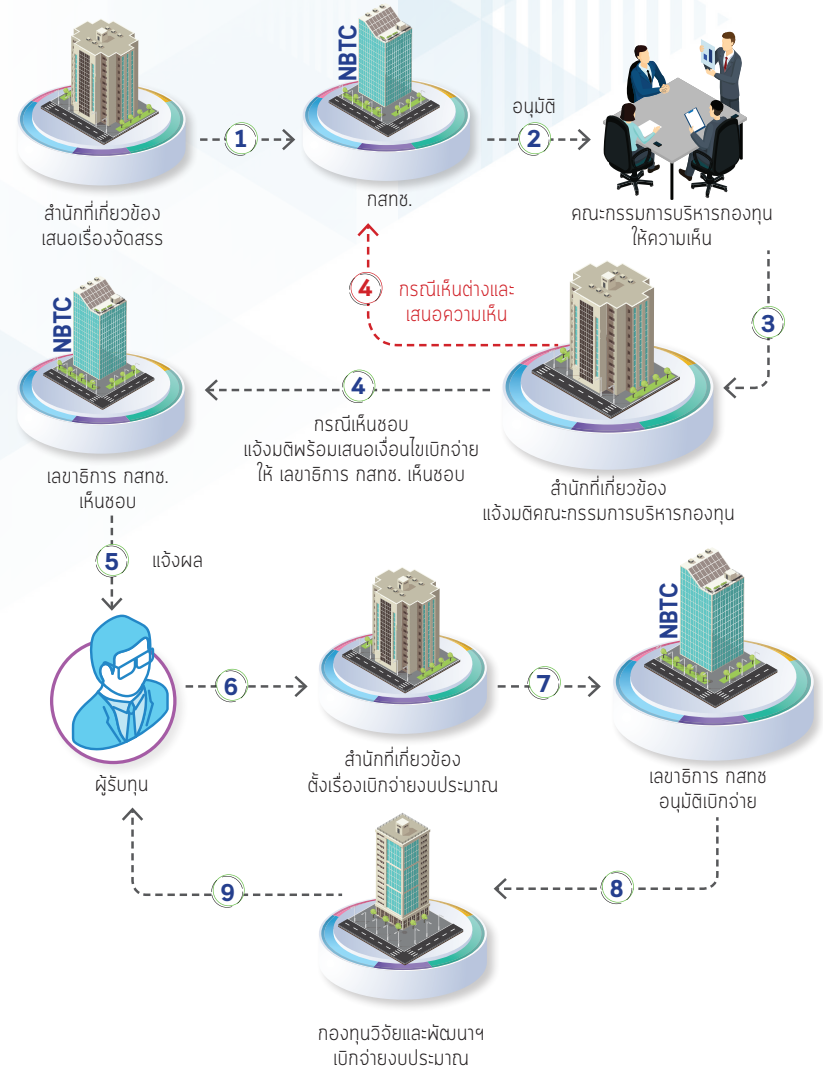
NBTC

1

สำนักที่เกี่ยวข้อง
เสนอเรื่องจัดสรร

กสทช.

อนุมัติ

2

คณะกรรมการบริหารกองทุน
ให้ความเห็น

3

4 กรณีเห็นต่างและ
เสนอความเห็น

NBTC

4

กรณีเห็นชอบ
แจ้งมติพร้อมเสนอเงื่อนไขเบิกจ่าย
ให้ เลขาธิการ กสทช. เห็นชอบ

เลขาธิการ กสทช.
เห็นชอบ

สำนักที่เกี่ยวข้อง
แจ้งมติคณะกรรมการบริหารกองทุน

5 แจ้งผล

6

7

NBTC

ผู้รับทุน

สำนักที่เกี่ยวข้อง
ตั้งเรื่องเบิกจ่ายงบประมาณ

เลขาธิการ กสทช
อนุมัติเบิกจ่าย

9

8

กองทุนวิจัยและพัฒนาฯ
เบิกจ่ายงบประมาณ